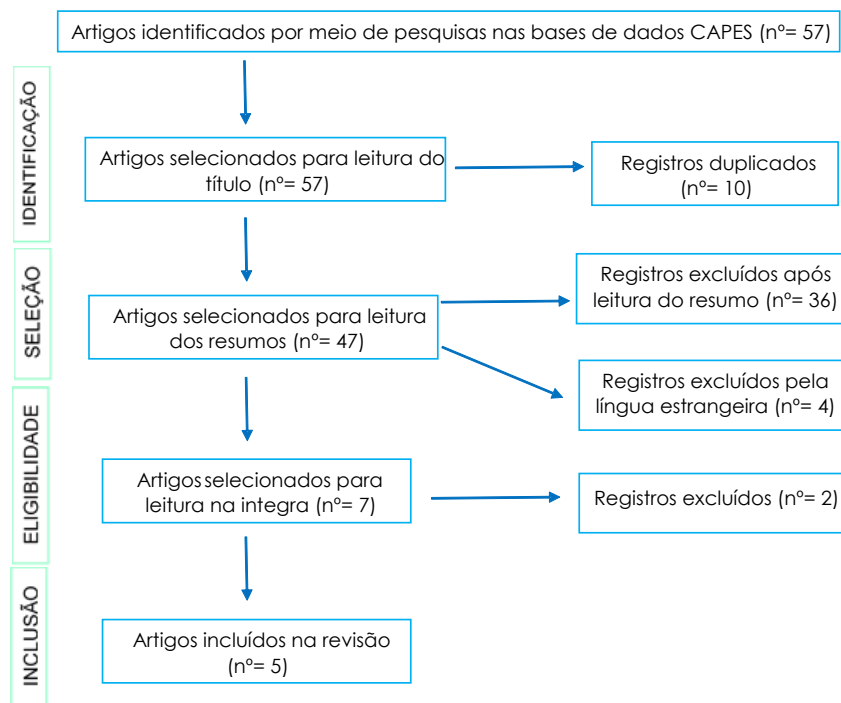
Artigos identificados por meio de pesquisas nas bases de dados CAPES (nº= 57)

IDENTIFICAÇÃO

Artigos selecionados para leitura do título (nº= 57)

Registros duplicados (nº= 10)

SELEÇÃO

Registros excluídos após leitura do resumo (nº= 36)

Artigos selecionados para leitura dos resumos (nº= 47)

Registros excluídos pela língua estrangeira (nº= 4)

ELIGIBILIDADE

Artigos selecionados para leitura na integra (nº= 7)

Registros excluídos (nº= 2)

INCLUSÃO

Artigos incluídos na revisão (nº= 5)